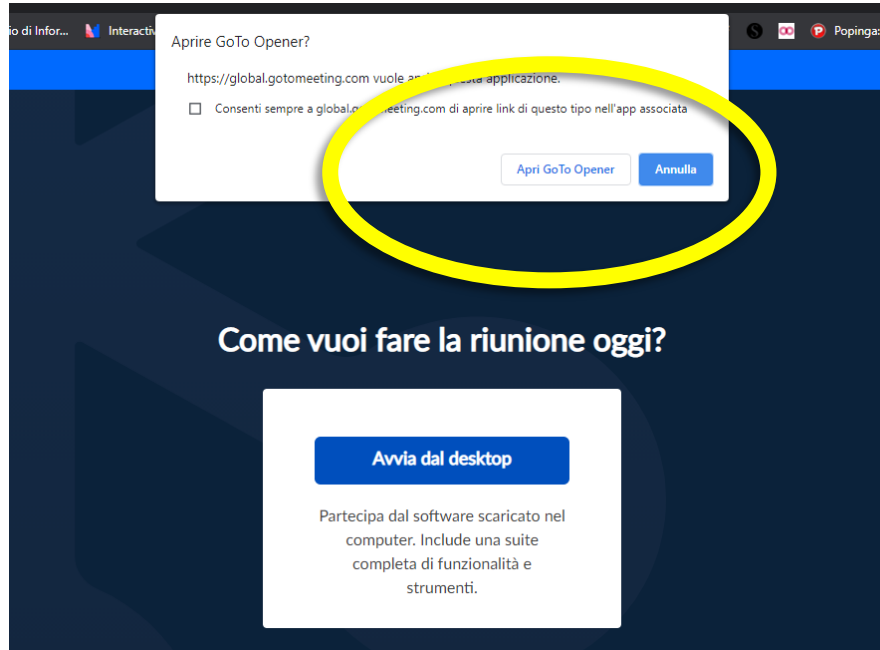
io di Infor... Interactiv Popinga

Aprire GoTo Opener?

https://global.gotomeeting.com vuole a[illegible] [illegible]sta applicazione.

Consenti sempre a global.go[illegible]eeting.com di aprire link di questo tipo nell'app associata

Apri GoTo Opener Annulla

Come vuoi fare la riunione oggi?

Avvia dal desktop

Partecipa dal software scaricato nel computer. Include una suite completa di funzionalità e strumenti.